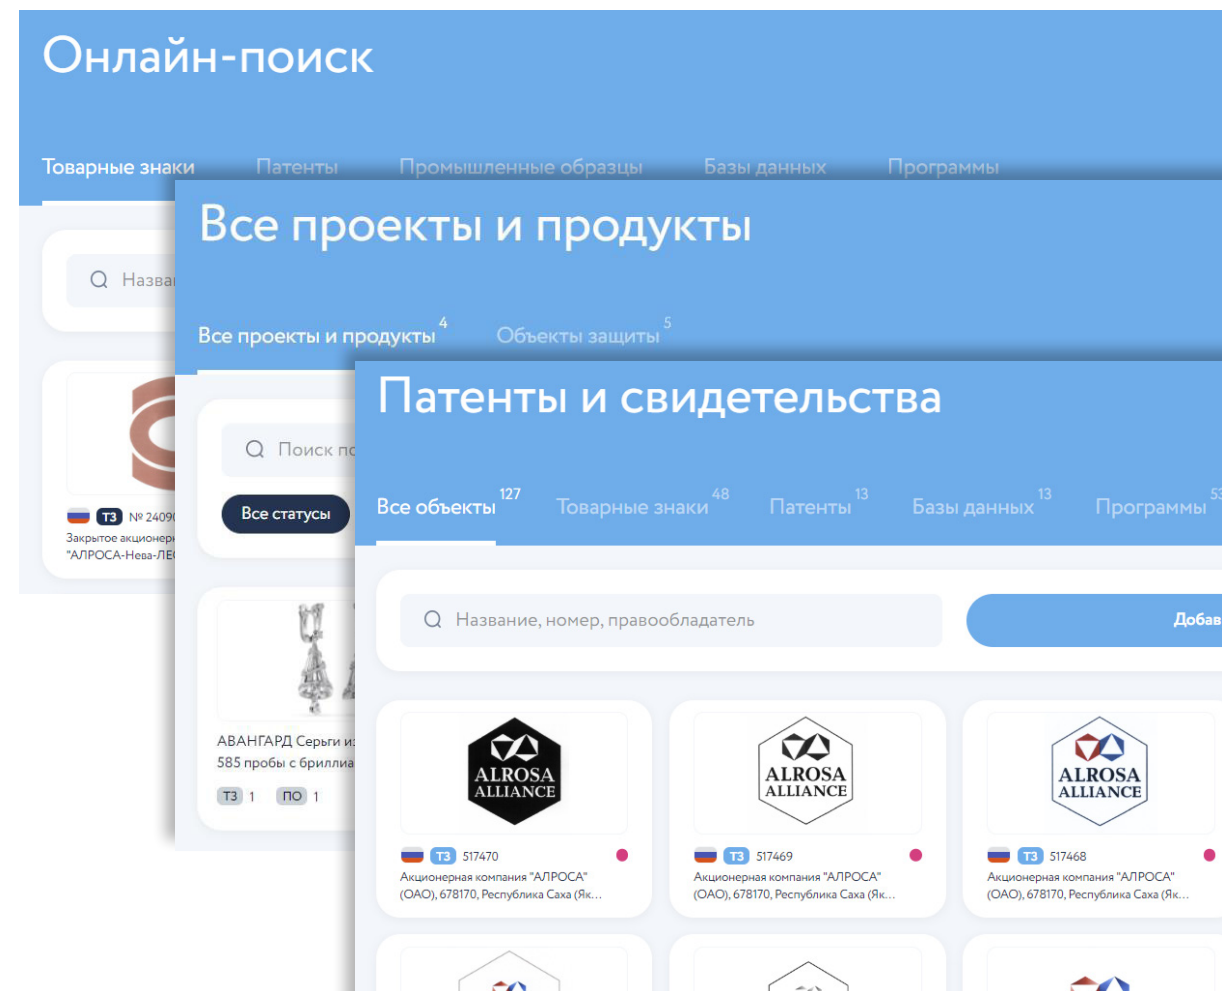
Онлайн-поиск

Товарные знаки Патенты Промышленные образцы Базы данных Программы

Назва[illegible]

ТЗ № 2409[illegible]
Закрытое акционер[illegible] "АЛРОСА-Нева-ЛЕ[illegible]

Все проекты и продукты

Все проекты и продукты 4 Объекты защиты 5

Поиск по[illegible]

Все статусы

АВАНГАРД Серьги из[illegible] 585 пробы с бриллиа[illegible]

ТЗ 1 ПО 1

Патенты и свидетельства

Все объекты 127 Товарные знаки 48 Патенты 13 Базы данных 13 Программы 53

Название, номер, правообладатель

Добав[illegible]

ALROSA ALLIANCE

ТЗ 517470
Акционерная компания "АЛРОСА" (ОАО), 678170, Республика Саха (Як...

ALROSA ALLIANCE

ТЗ 517469
Акционерная компания "АЛРОСА" (ОАО), 678170, Республика Саха (Як...

ALROSA ALLIANCE

ТЗ 517468
Акционерная компания "АЛРОСА" (ОАО), 678170, Республика Саха (Як...